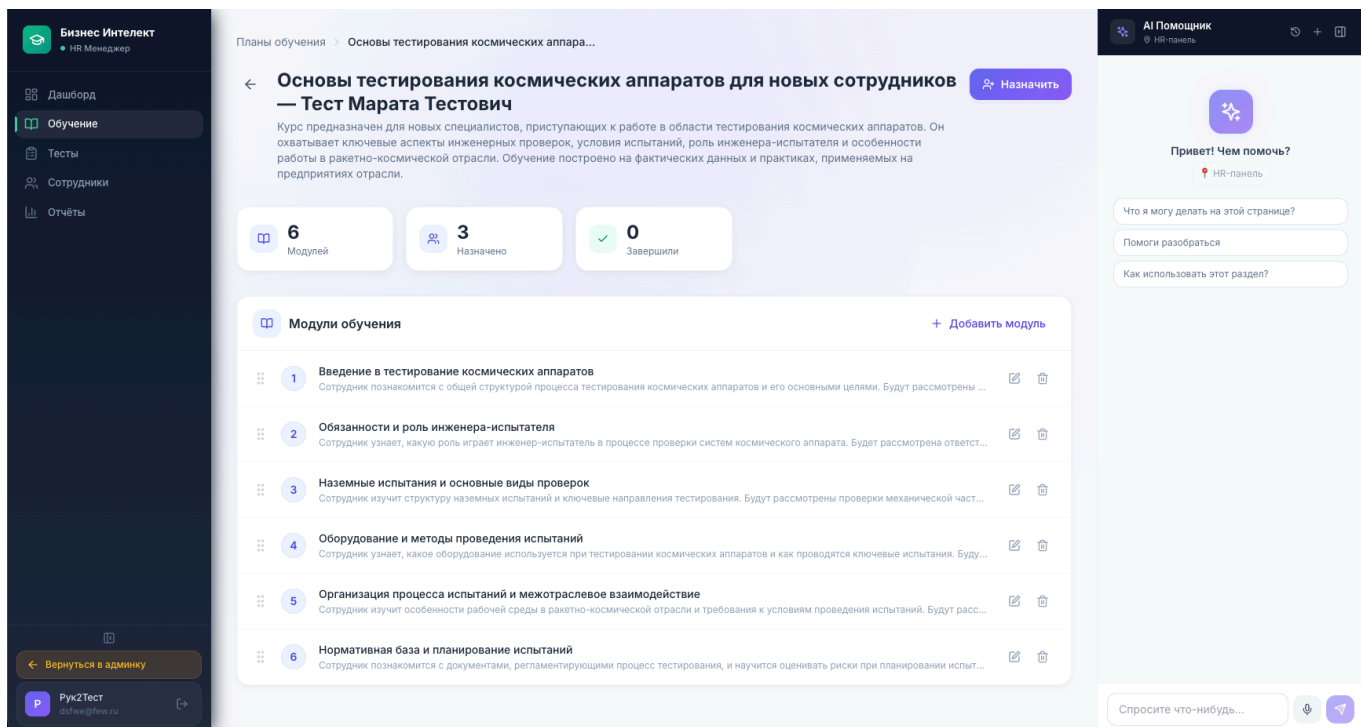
Бизнес Интелект
HR Менеджер

Дашборд
Обучение
Тесты
Сотрудники
Отчёты

Вернуться в админку

P Рук2Тест
dsfwe@few.ru

Планы обучения > Основы тестирования космических аппара...

← Основы тестирования космических аппаратов для новых сотрудников — Тест Марата Тестович

Назначить

Курс предназначен для новых специалистов, приступающих к работе в области тестирования космических аппаратов. Он охватывает ключевые аспекты инженерных проверок, условия испытаний, роль инженера-испытателя и особенности работы в ракетно-космической отрасли. Обучение построено на фактических данных и практиках, применяемых на предприятиях отрасли.

6
Модулей

3
Назначено

0
Завершили

Модули обучения

+ Добавить модуль

1 Введение в тестирование космических аппаратов
Сотрудник познакомится с общей структурой процесса тестирования космических аппаратов и его основными целями. Будут рассмотрены ...

2 Обязанности и роль инженера-испытателя
Сотрудник узнает, какую роль играет инженер-испытатель в процессе проверки систем космического аппарата. Будет рассмотрена ответст...

3 Наземные испытания и основные виды проверок
Сотрудник изучит структуру наземных испытаний и ключевые направления тестирования. Будут рассмотрены проверки механической част...

4 Оборудование и методы проведения испытаний
Сотрудник узнает, какое оборудование используется при тестировании космических аппаратов и как проводятся ключевые испытания. Буду...

5 Организация процесса испытаний и межотраслевое взаимодействие
Сотрудник изучит особенности рабочей среды в ракетно-космической отрасли и требования к условиям проведения испытаний. Будут расс...

6 Нормативная база и планирование испытаний
Сотрудник познакомится с документами, регламентирующими процесс тестирования, и научится оценивать риски при планировании испыт...

AI Помощник
HR-панель

Привет! Чем помочь?
HR-панель

Что я могу делать на этой странице?
Помоги разобраться
Как использовать этот раздел?

Спросите что-нибудь...